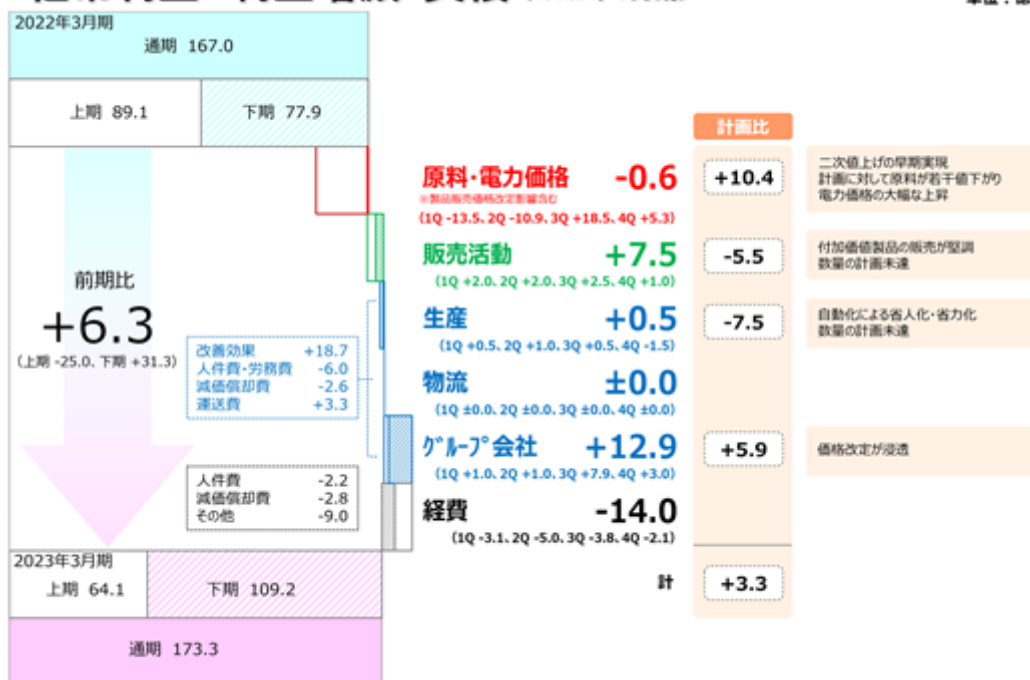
2022年3月期
通期 167.0
上期 89.1
下期 77.9

前期比
+6.3
(上期 -25.0、下期 +31.3)

改善効果 +18.7
人件費・労務費 -6.0
減価償却費 -2.6
運送費 +3.3

人件費 -2.2
減価償却費 -2.8
その他 -9.0

2023年3月期
上期 64.1
下期 109.2
通期 173.3

計画比

原料・電力価格 -0.6
※製品販売価格改定影響含む
(1Q -13.5、2Q -10.9、3Q +18.5、4Q +5.3)
+10.4
二次値上げの早期実現
計画に対して原料が若干値下がり
電力価格の大幅な上昇

販売活動 +7.5
(1Q +2.0、2Q +2.0、3Q +2.5、4Q +1.0)
-5.5
付加価値製品の販売が堅調
数量の計画未達

生産 +0.5
(1Q +0.5、2Q +1.0、3Q +0.5、4Q -1.5)
-7.5
自動化による省人化・省力化
数量の計画未達

物流 ±0.0
(1Q ±0.0、2Q ±0.0、3Q ±0.0、4Q ±0.0)

ｸﾞﾙｰﾌﾟ会社 +12.9
(1Q +1.0、2Q +1.0、3Q +7.9、4Q +3.0)
+5.9
価格改定が浸透

経費 -14.0
(1Q -3.1、2Q -5.0、3Q -3.8、4Q -2.1)

計
+3.3